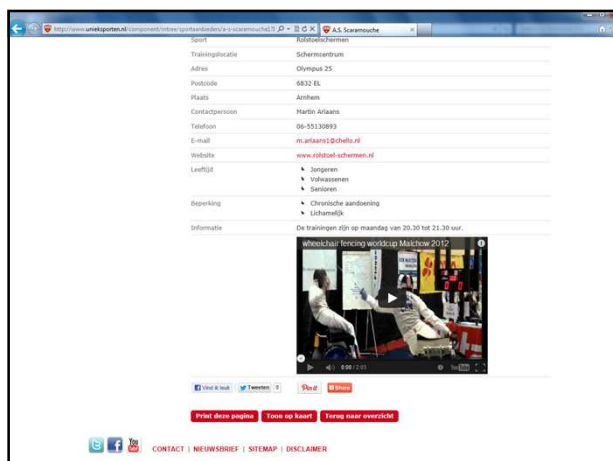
http://www.uniekssporten.nl/component/mtree/sportaanbieders/a-s-scaramouche/1 A.S. Scaramouche

| Sport | Rolstoelschermen |
|---|---|
| Trainingslocatie | Schermcentrum |
| Adres | Olympus 25 |
| Postcode | 6832 EL |
| Plaats | Arnhem |
| Contactpersoon | Martin Arlaans |
| Telefoon | 06-55130893 |
| E-mail | m.arlaans1@chello.nl |
| Website | www.rolstoel-schermen.nl |
| Leeftijd | Jongeren<br>Volwassenen<br>Senioren |
| Beperking | Chronische aandoening<br>Lichamelijk |
| Informatie | De trainingen zijn op maandag van 20.30 tot 21.30 uur. |

wheelchair fencing worldcup Malchow 2012

0:00 / 2:01 YouTube

Vind ik leuk Tweeten 0 Pin it Share

Print deze pagina Toon op kaart Terug naar overzicht

You Tube

CONTACT | NIEUWSBRIEF | SITEMAP | DISCLAIMER